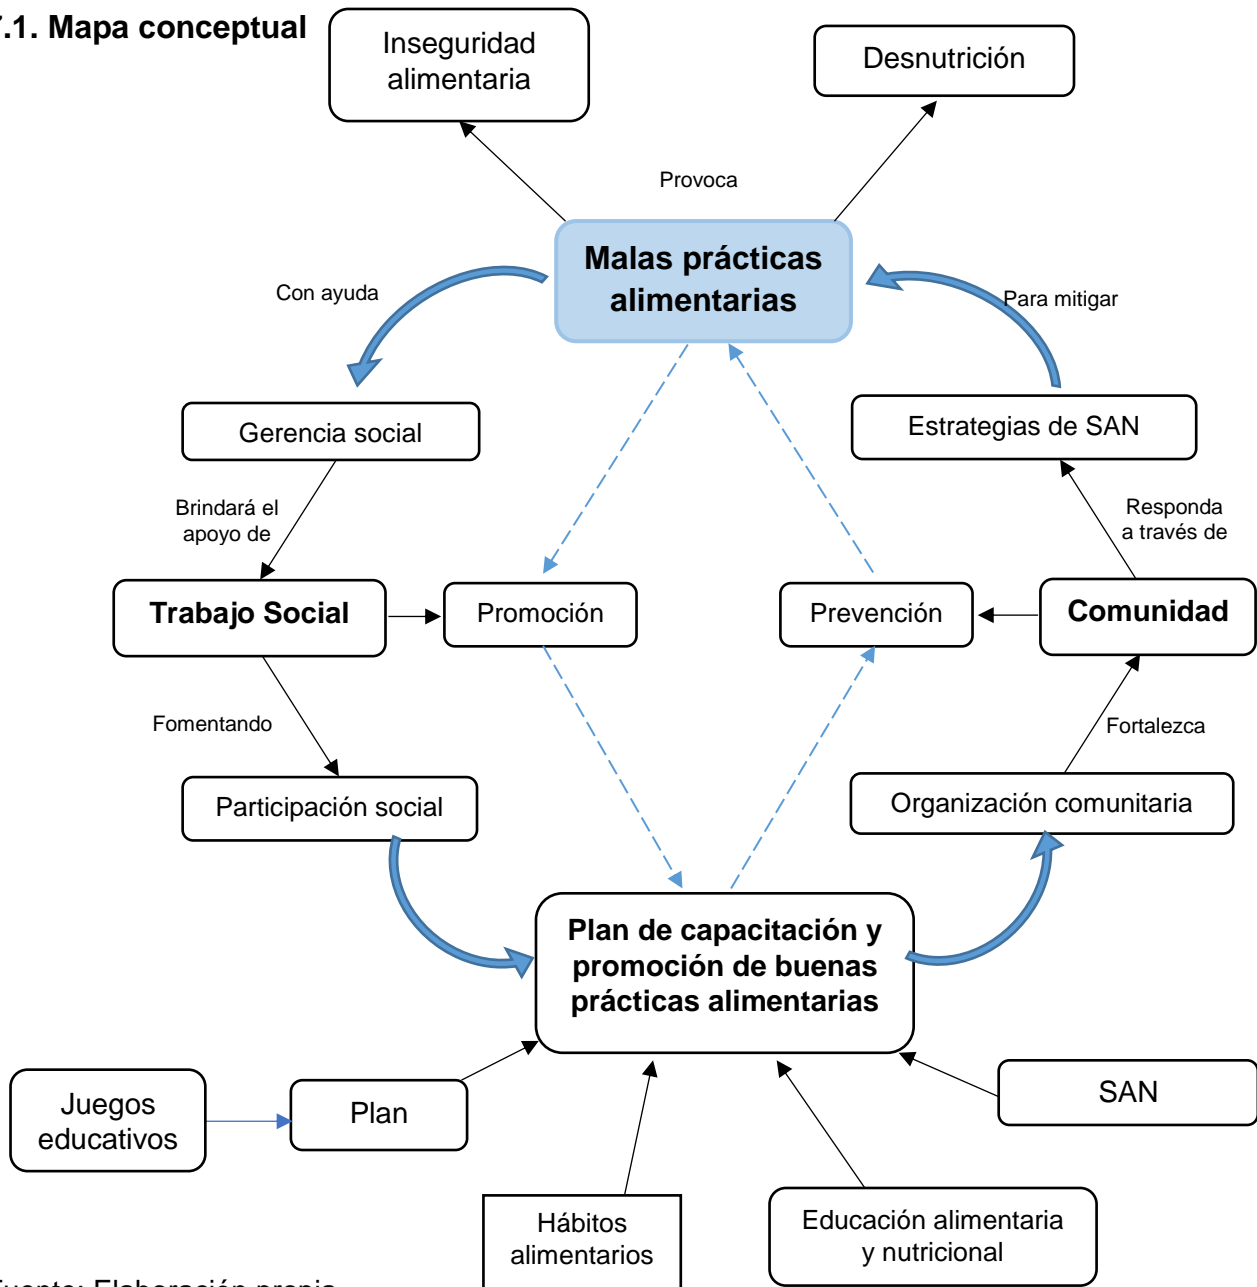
.1. Mapa conceptual

Inseguridad alimentaria

Desnutrición

Provoca

Malas prácticas alimentarias

Con ayuda

Para mitigar

Gerencia social

Estrategias de SAN

Brindará el apoyo de

Responda a través de

Trabajo Social

Promoción

Prevención

Comunidad

Fomentando

Fortalezca

Participación social

Organización comunitaria

Plan de capacitación y promoción de buenas prácticas alimentarias

Juegos educativos

Plan

SAN

Hábitos alimentarios

Educación alimentaria y nutricional

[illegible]uente: Elaboración propia